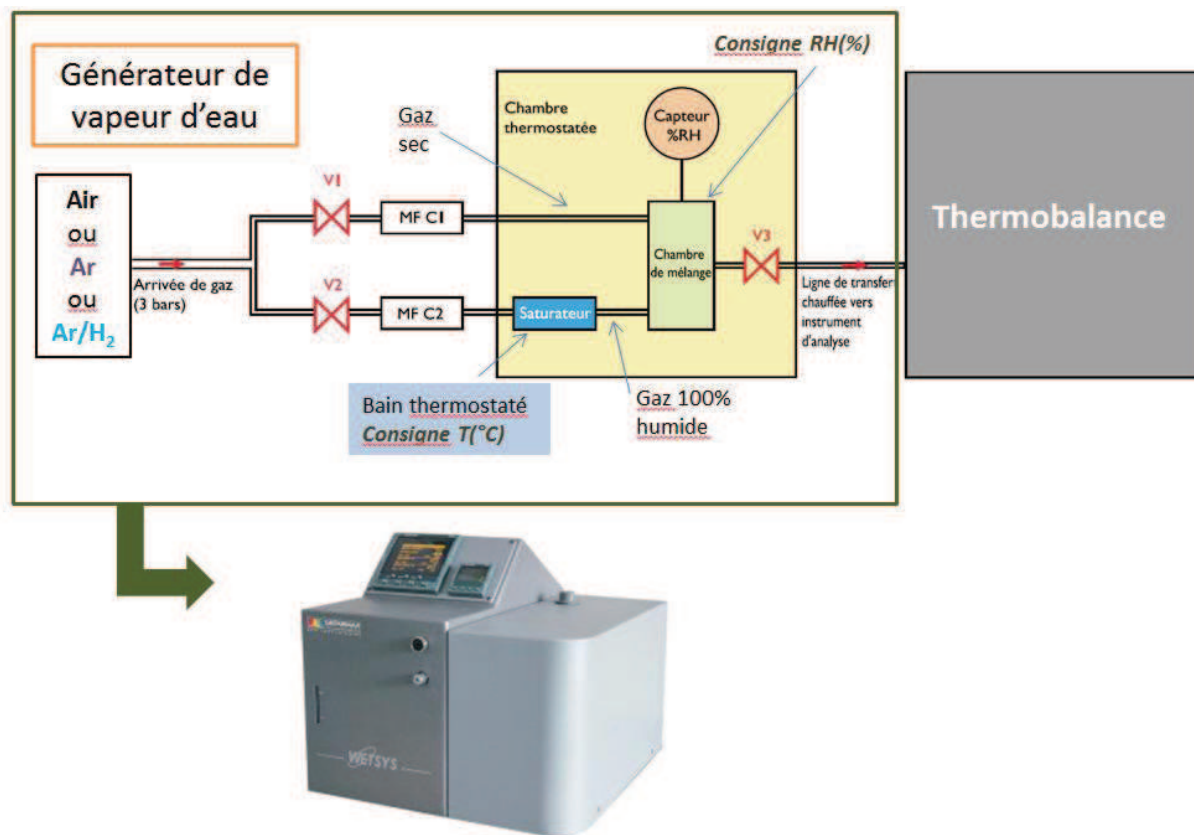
Générateur de vapeur d'eau

Consigne RH(%)

Gaz sec

Chambre thermostatée

Capteur %RH

Air
ou
Ar
ou
Ar/$H_2$

Arrivée de gaz (3 bars)

V1

MF C1

V2

MF C2

Saturateur

Chambre de mélange

V3

Ligne de transfer chauffée vers instrument d'analyse

Thermobalance

Bain thermostaté
Consigne T(°C)

Gaz 100% humide

SETARAM

WETSYS